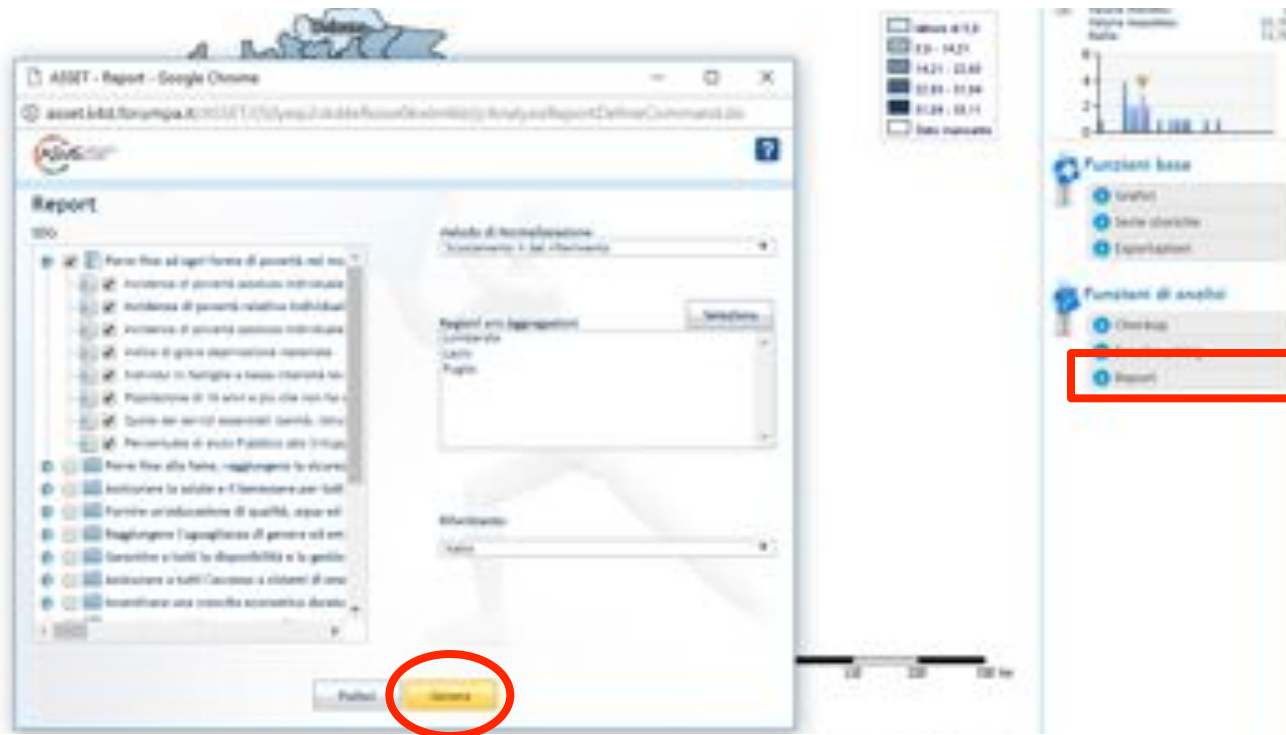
ASSET - Report - Google Chrome

asset.kitd.forumpa.it/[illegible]

Report

SDG

Porre fine ad ogni forma di povertà nel mo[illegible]

Incidenza di povertà assoluta individuale

Incidenza di povertà relativa individuale

Incidenza di povertà assoluta individuale

Indice di grave deprivazione materiale

Individui in famiglie a bassa intensità lav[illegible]

Popolazione di 16 anni e più che non fa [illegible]

Quota dei servizi essenziali (sanità, istru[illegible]

Percentuale di aiuto Pubblico allo Svilupp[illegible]

Porre fine alla fame, raggiungere la sicurez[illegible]

Assicurare la salute e il benessere per tutti

Fornire un'educazione di qualità, equa ed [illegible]

Raggiungere l'uguaglianza di genere ed em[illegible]

Garantire a tutti la disponibilità e la gestio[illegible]

Assicurare a tutti l'accesso a sistemi di ene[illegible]

Incentivare una crescita economica durat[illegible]

Metodo di Normalizzazione

Scostamento % dal riferimento

Selezione

Regioni e/o Aggregazioni

Lombardia

Lazio

Puglia

Riferimento

Italia

Pulisci

Genera

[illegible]

Dato mancante

Funzioni base

Grafici

Serie storiche

Esportazioni

Funzioni di analisi

Overlay

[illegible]

Report

km